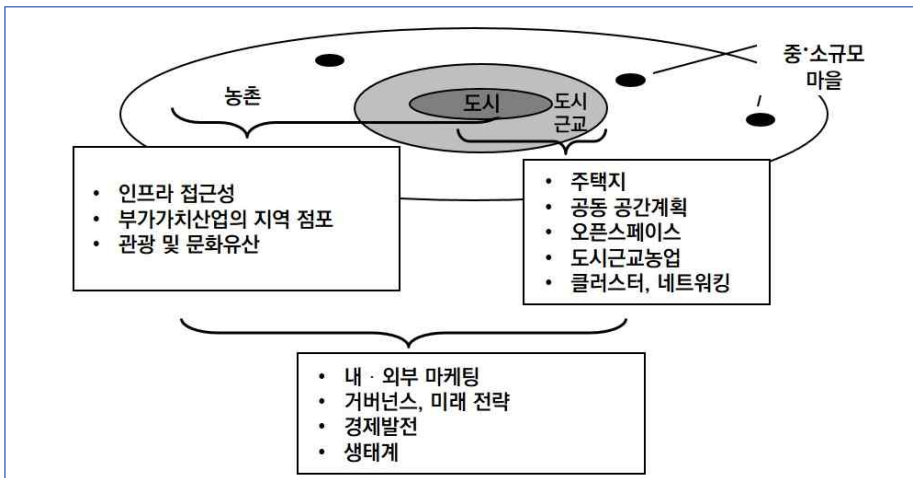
중·소규모 마을

농촌

도시

도시 근교

• 인프라 접근성
• 부가가치산업의 지역 점포
• 관광 및 문화유산

• 주택지
• 공동 공간계획
• 오픈스페이스
• 도시근교농업
• 클러스터, 네트워킹

• 내 · 외부 마케팅
• 거버넌스, 미래 전략
• 경제발전
• 생태계